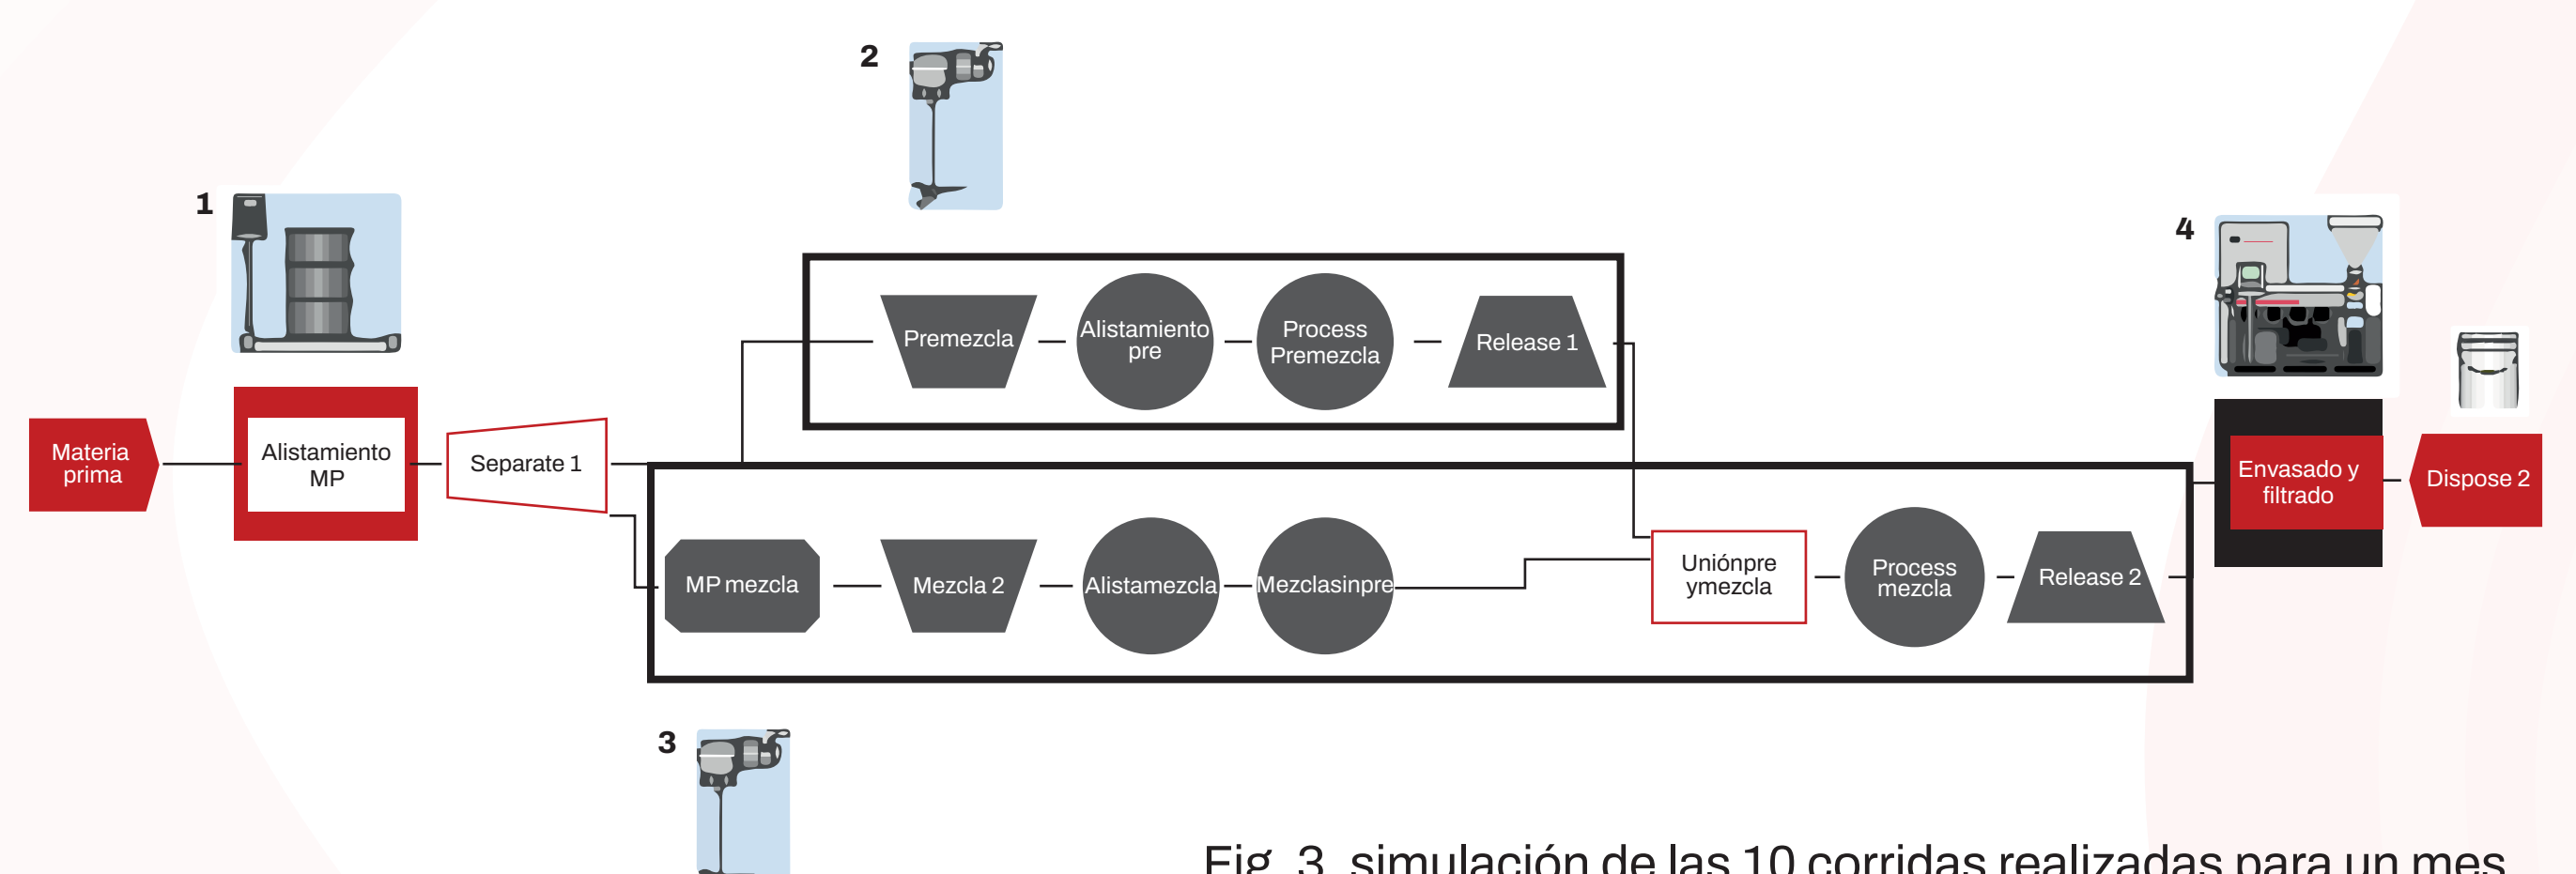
2

1

4

Materia prima

Alistamiento MP

Separate 1

Premezcla

Alistamiento pre

Process Premezcla

Release 1

MP mezcla

Mezcla 2

Alistamezcla

Mezclasinpre

Uniónpre ymezcla

Process mezcla

Release 2

Envasado y filtrado

Dispose 2

3

Fig. 3. simulación de las 10 corridas realizadas para un mes